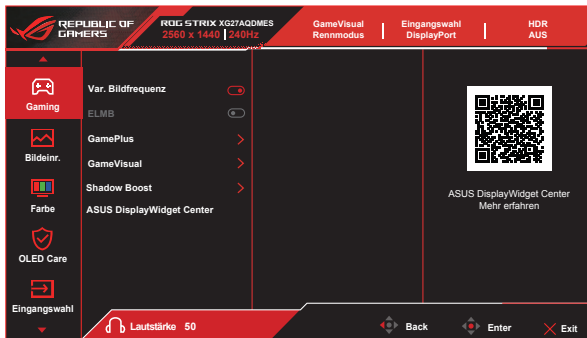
REPUBLIC OF GAMERS

ROG STRIX XG27AQDMES
2560 x 1440 | 240Hz

GameVisual
Rennmodus

Eingangswahl
DisplayPort

HDR
AUS

Gaming

Bildeinr.

Farbe

OLED Care

Eingangswahl

Var. Bildfrequenz

ELMB

GamePlus

GameVisual

Shadow Boost

ASUS DisplayWidget Center

ASUS DisplayWidget Center
Mehr erfahren

Lautstärke 50

Back

Enter

Exit